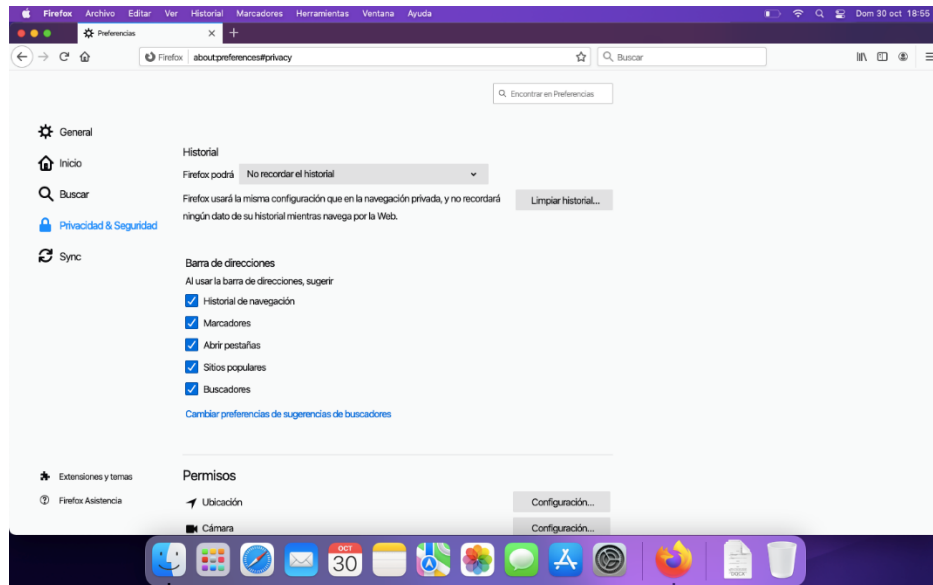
Firefox Archivo Editar Ver Historial Marcadores Herramientas Ventana Ayuda
Dom 30 oct 18:55

Preferencias

Firefox about:preferences#privacy

Buscar

Encontrar en Preferencias

General
Inicio
Buscar
Privacidad & Seguridad
Sync

Historial
Firefox podrá No recordar el historial
Firefox usará la misma configuración que en la navegación privada, y no recordará ningún dato de su historial mientras navega por la Web.
Limpiar historial...

Barra de direcciones
Al usar la barra de direcciones, sugerir
Historial de navegación
Marcadores
Abrir pestañas
Sitios populares
Buscadores
Cambiar preferencias de sugerencias de buscadores

Extensiones y temas
Firefox Asistencia

Permisos
Ubicación
Configuración...
Cámara
Configuración...

OCT
30